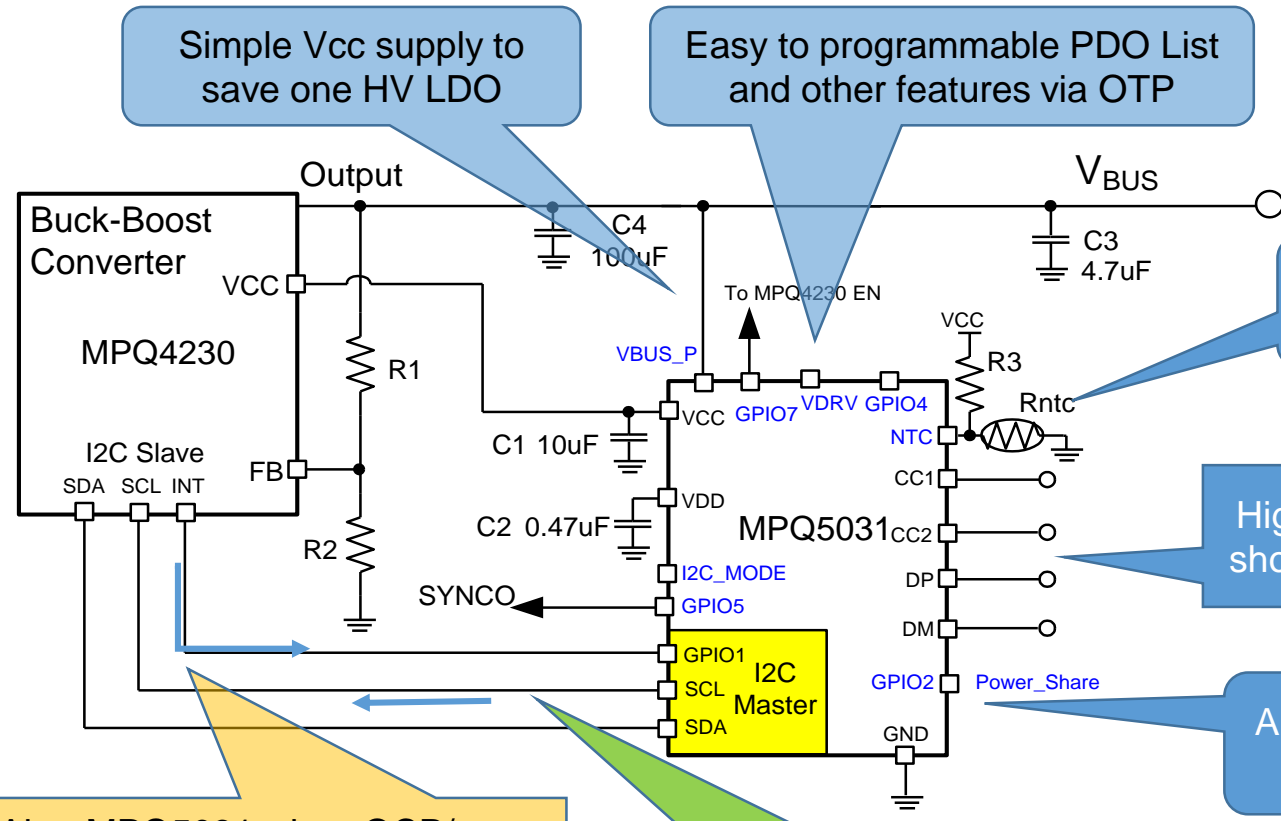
Simple Vcc supply to save one HV LDO

Easy to programmable PDO List and other features via OTP

Output

$V_{BUS}$

Buck-Boost Converter

VCC

MPQ4230

I2C Slave

SDA SCL INT

FB

R1

R2

C4 100uF

C3 4.7uF

To MPQ4230 EN

VBUS_P

VCC

R3

Rntc

VCC GPIO7 VDRV GPIO4

NTC

C1 10uF

CC1

VDD

C2 0.47uF

MPQ5031

CC2

I2C_MODE

DP

SYNCO

GPIO5

DM

GPIO1

SCL

SDA

I2C Master

GPIO2

Power_Share

GND

Hig sho

A

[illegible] MPQ5031 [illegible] OCP/ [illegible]